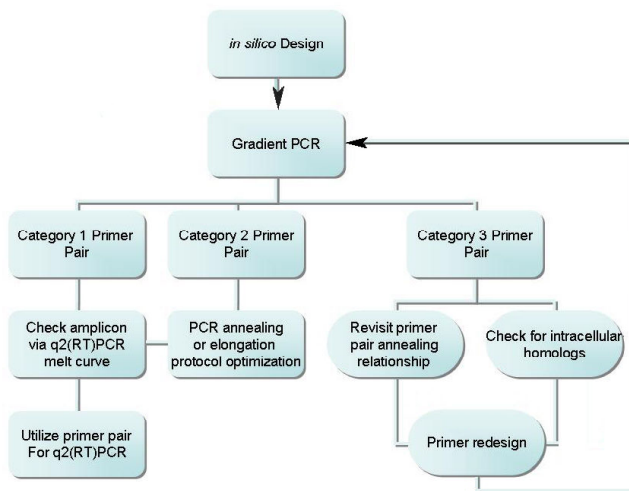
in silico Design

Gradient PCR

Category 1 Primer Pair

Category 2 Primer Pair

Category 3 Primer Pair

Check amplicon via q2(RT)PCR melt curve

PCR annealing or elongation protocol optimization

Revisit primer pair annealing relationship

Check for intracellular homologs

Utilize primer pair For q2(RT)PCR

Primer redesign